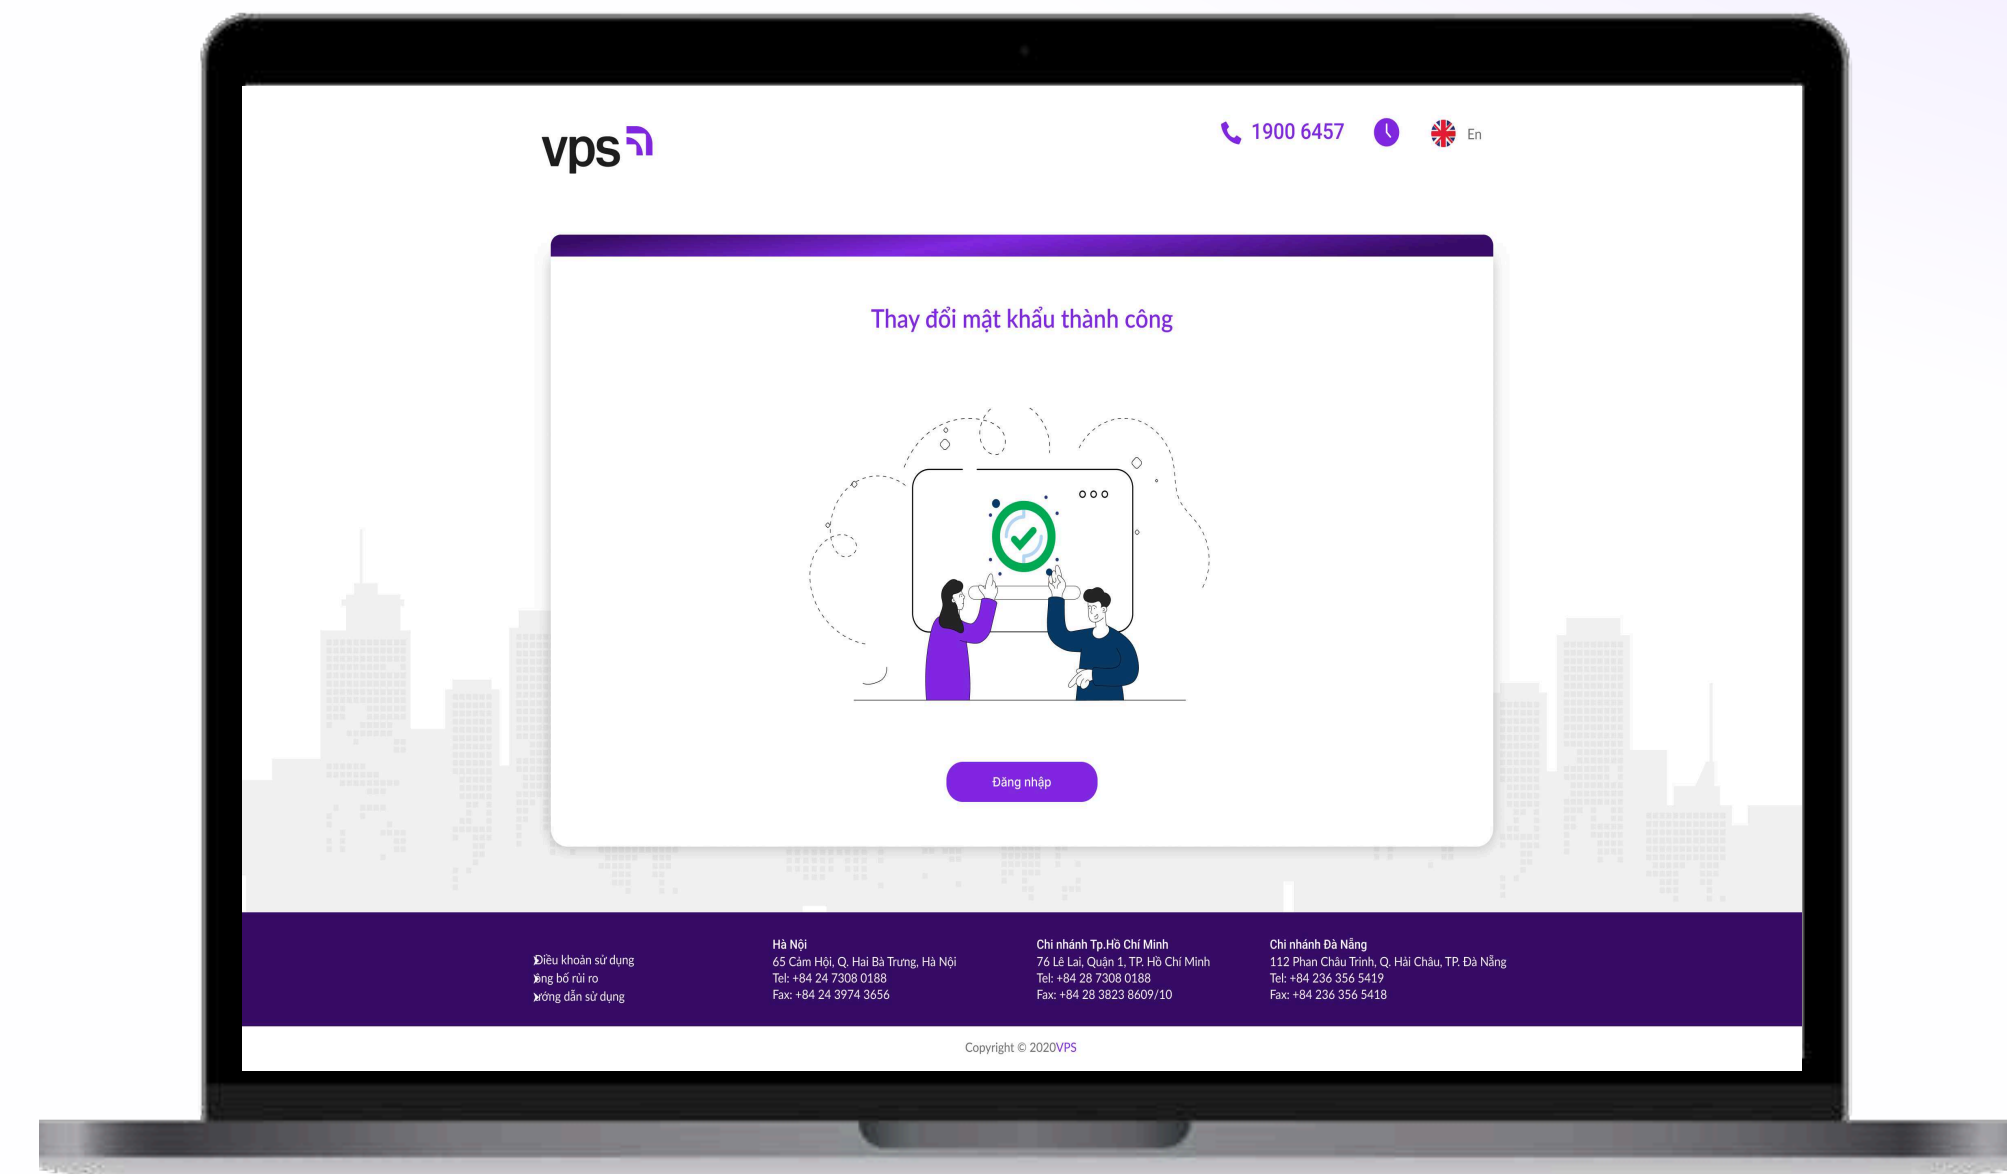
vps

1900 6457

En

Thay đổi mật khẩu thành công

Đăng nhập

Điều khoản sử dụng
ông bố rủi ro
ướng dẫn sử dụng

Hà Nội
65 Cảm Hội, Q. Hai Bà Trưng, Hà Nội
Tel: +84 24 7308 0188
Fax: +84 24 3974 3656

Chi nhánh Tp.Hồ Chí Minh
76 Lê Lai, Quận 1, TP. Hồ Chí Minh
Tel: +84 28 7308 0188
Fax: +84 28 3823 8609/10

Chi nhánh Đà Nẵng
112 Phan Châu Trinh, Q. Hải Châu, TP. Đà Nẵng
Tel: +84 236 356 5419
Fax: +84 236 356 5418

Copyright © 2020VPS